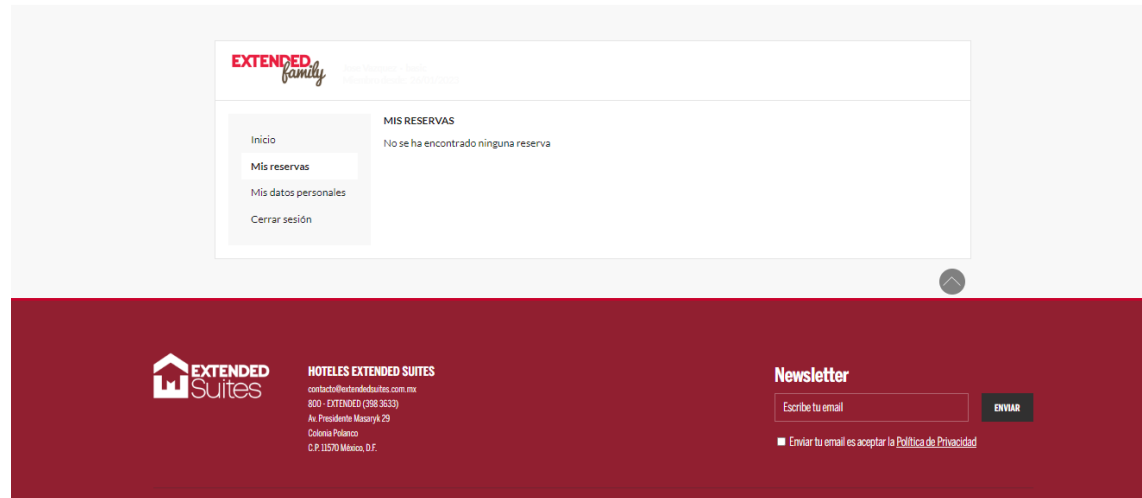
EXTENDED family

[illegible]
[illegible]

Inicio
Mis reservas
Mis datos personales
Cerrar sesión

MIS RESERVAS
No se ha encontrado ninguna reserva

EXTENDED Suites

HOTELES EXTENDED SUITES
contacto@extendedsuites.com.mx
800 - EXTENDED (398 3633)
Av. Presidente Masaryk 29
Colonia Polanco
C.P. 11570 México, D.F.

Newsletter
Escribe tu email
ENVIAR
Enviar tu email es aceptar la Política de Privacidad